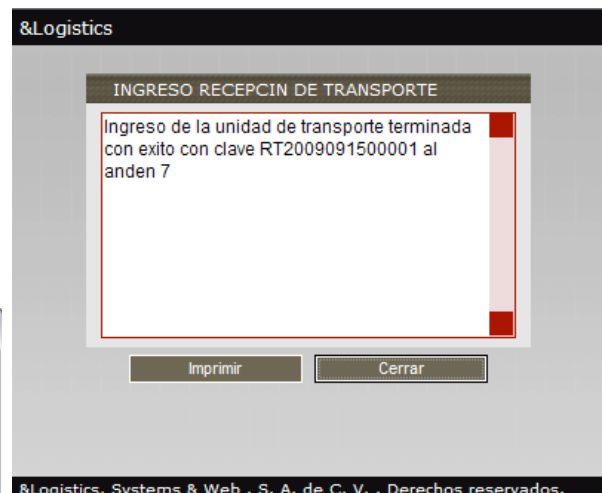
&Logistics

INGRESO RECEPCIN DE TRANSPORTE

Ingreso de la unidad de transporte terminada con exito con clave RT2009091500001 al anden 7

Imprimir

Cerrar

&Logistics, Systems & Web , S. A. de C. V. , Derechos reservados.